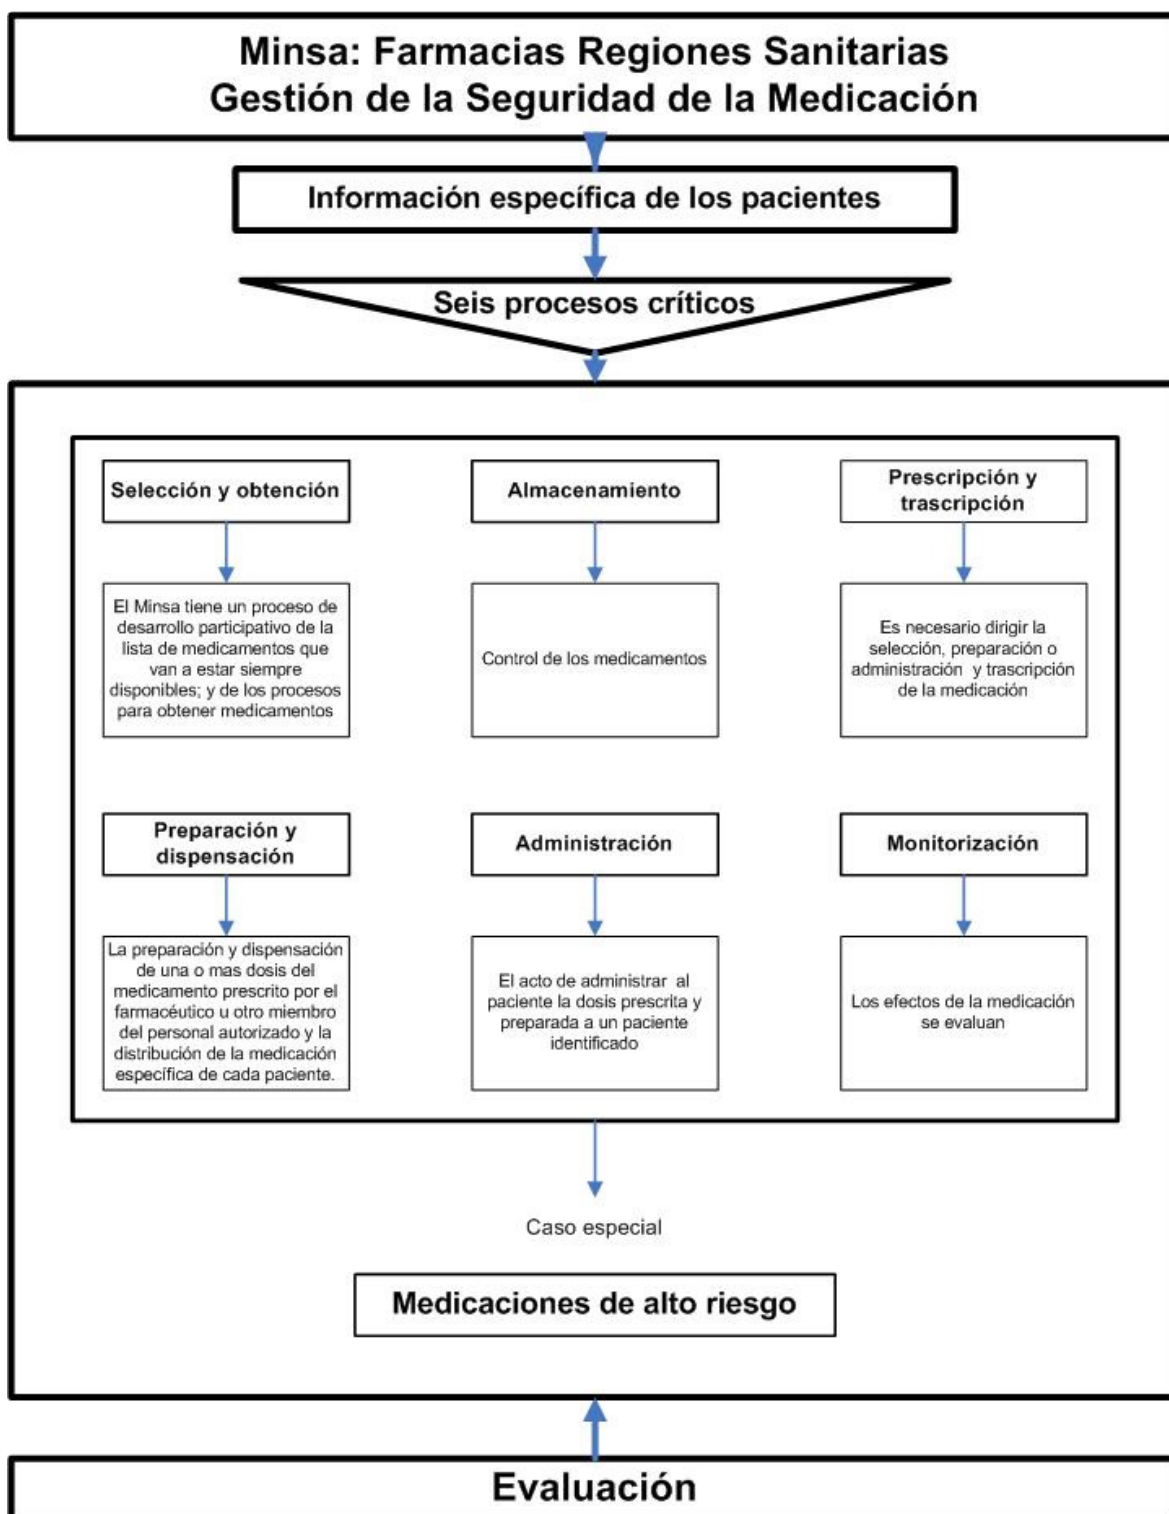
Minsa: Farmacias Regiones Sanitarias
Gestión de la Seguridad de la Medicación

Información específica de los pacientes

Seis procesos críticos

Selección y obtención

El Minsa tiene un proceso de desarrollo participativo de la lista de medicamentos que van a estar siempre disponibles; y de los procesos para obtener medicamentos

Almacenamiento

Control de los medicamentos

Prescripción y trascripción

Es necesario dirigir la selección, preparación o administración y trascripción de la medicación

Preparación y dispensación

La preparación y dispensación de una o mas dosis del medicamento prescrito por el farmacéutico u otro miembro del personal autorizado y la distribución de la medicación específica de cada paciente.

Administración

El acto de administrar al paciente la dosis prescrita y preparada a un paciente identificado

Monitorización

Los efectos de la medicación se evaluan

Caso especial

Medicaciones de alto riesgo

Evaluación